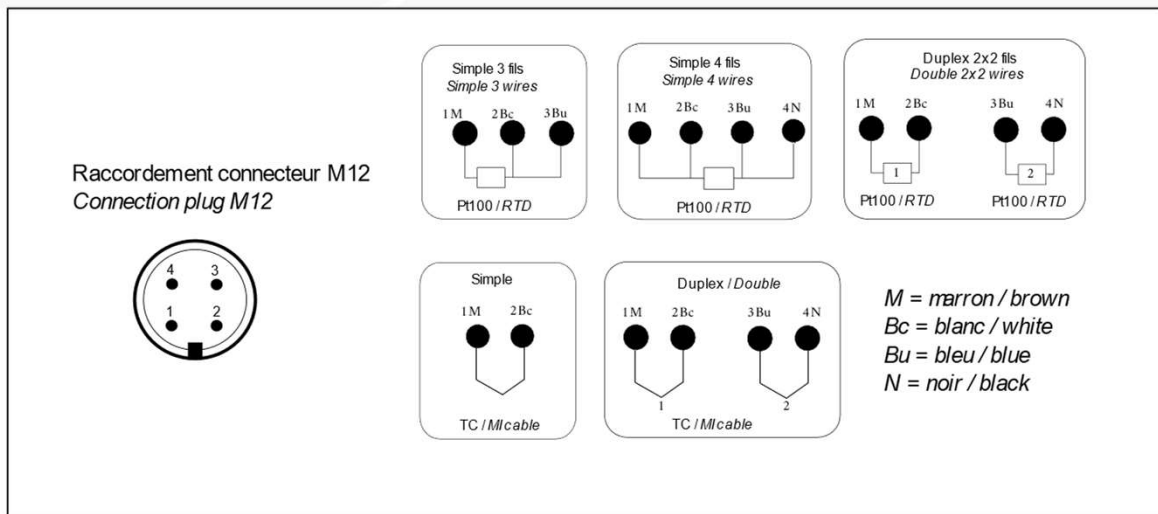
Raccordement connecteur M12
Connection plug M12

4 3
1 2

Simple 3 fils
Simple 3 wires
1M 2Bc 3Bu
Pt100 / RTD

Simple 4 fils
Simple 4 wires
1M 2Bc 3Bu 4N
Pt100 / RTD

Duplex 2x2 fils
Double 2x2 wires
1M 2Bc 3Bu 4N
1 2
Pt100 / RTD Pt100 / RTD

Simple
1M 2Bc
TC / MIcable

Duplex / Double
1M 2Bc 3Bu 4N
1 2
TC / MIcable

M = marron / brown
Bc = blanc / white
Bu = bleu / blue
N = noir / black